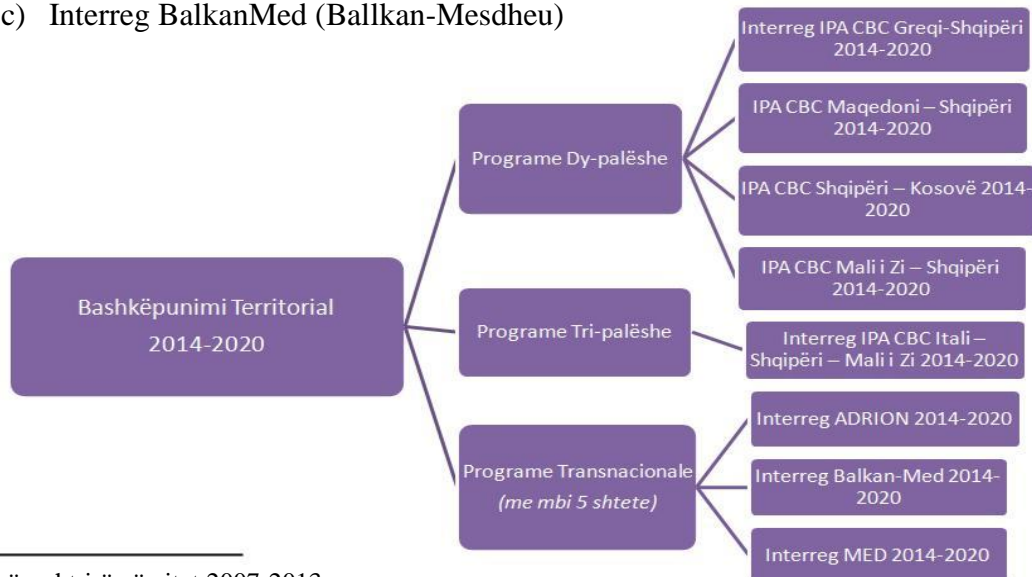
c) Interreg BalkanMed (Ballkan-Mesdheu)

Bashkëpunimi Territorial 2014-2020

Programe Dy-palëshe

Programe Tri-palëshe

Programe Transnacionale (me mbi 5 shtete)

Interreg IPA CBC Greqi-Shqipëri 2014-2020

IPA CBC Maqedoni – Shqipëri 2014-2020

IPA CBC Shqipëri – Kosovë 2014-2020

IPA CBC Mali i Zi – Shqipëri 2014-2020

Interreg IPA CBC Itali – Shqipëri – Mali i Zi 2014-2020

Interreg ADRION 2014-2020

Interreg Balkan-Med 2014-2020

Interreg MED 2014-2020

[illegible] 2007-2013